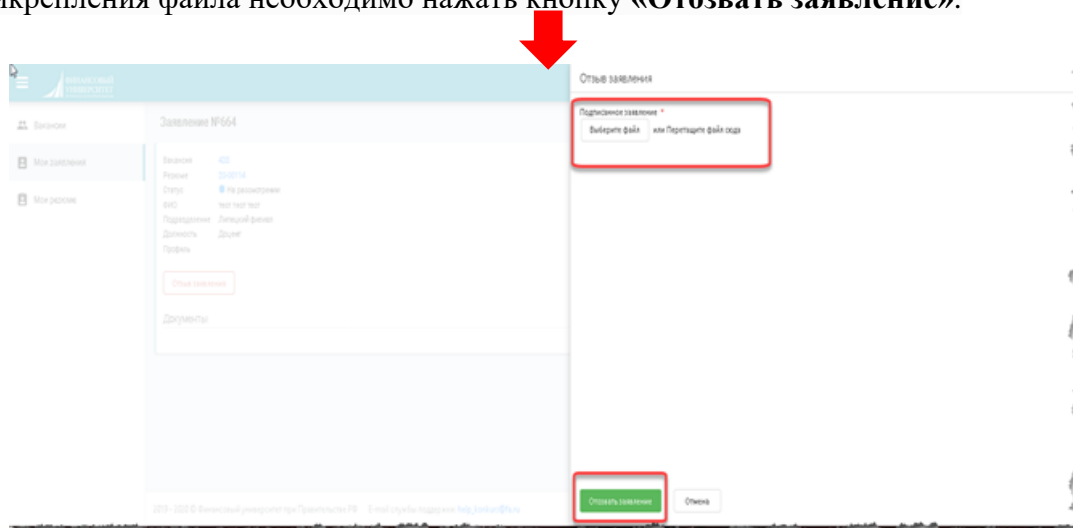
икрепления файла необходимо нажать кнопку **«Отозвать заявление»**.

ФИНАНСОВЫЙ УНИВЕРСИТЕТ

Вакансии

Мои заявления

Мои резюме

Заявление №664

Вакансия 433
Резюме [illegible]
Статус Не рассмотрено
ФИО тест тест тест
Подразделение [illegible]
Должность Доцент
Профиль

Отзыв заявления

Документы

Отзыв заявления

Подписанное заявление *

Выберите файл или Перетащите файл сюда

Отозвать заявление

Отмена

2019 - 2020 © Финансовый университет при Правительстве РФ E-mail службы поддержки: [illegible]